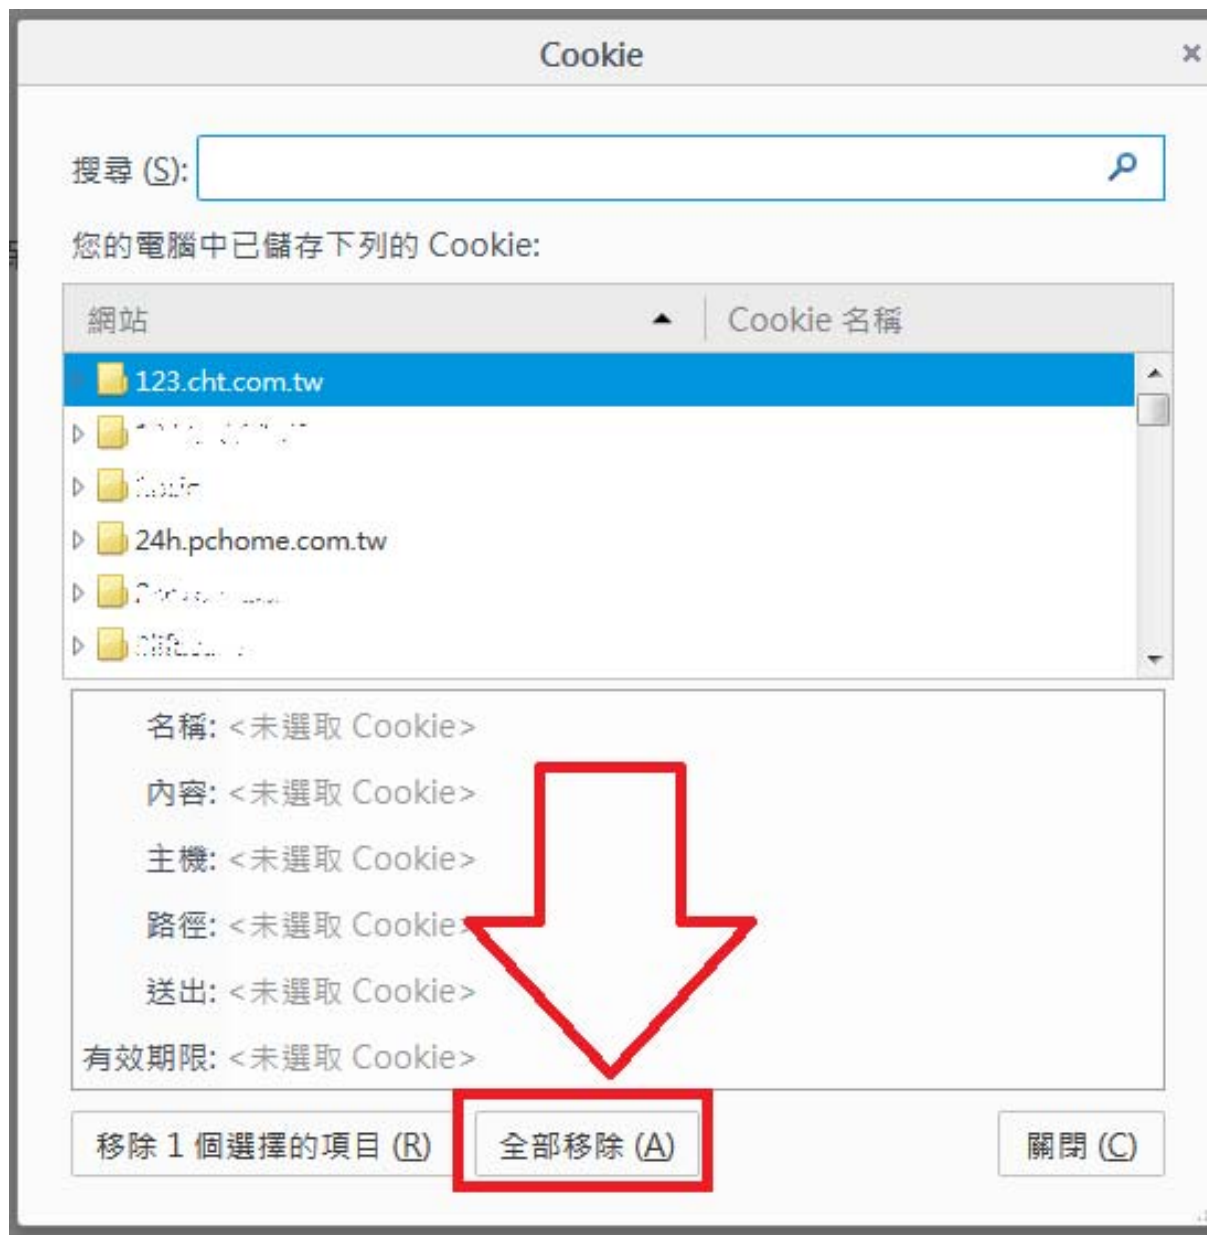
Cookie

×

搜尋 (S):

您的電腦中已儲存下列的 Cookie:

| 網站 | Cookie 名稱 |
|---|---|
| 123.cht.com.tw | |
| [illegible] | |
| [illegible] | |
| 24h.pchome.com.tw | |
| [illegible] | |
| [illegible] | |

名稱: <未選取 Cookie>
內容: <未選取 Cookie>
主機: <未選取 Cookie>
路徑: <未選取 Cookie>
送出: <未選取 Cookie>
有效期限: <未選取 Cookie>

移除 1 個選擇的項目 (R)

全部移除 (A)

關閉 (C)